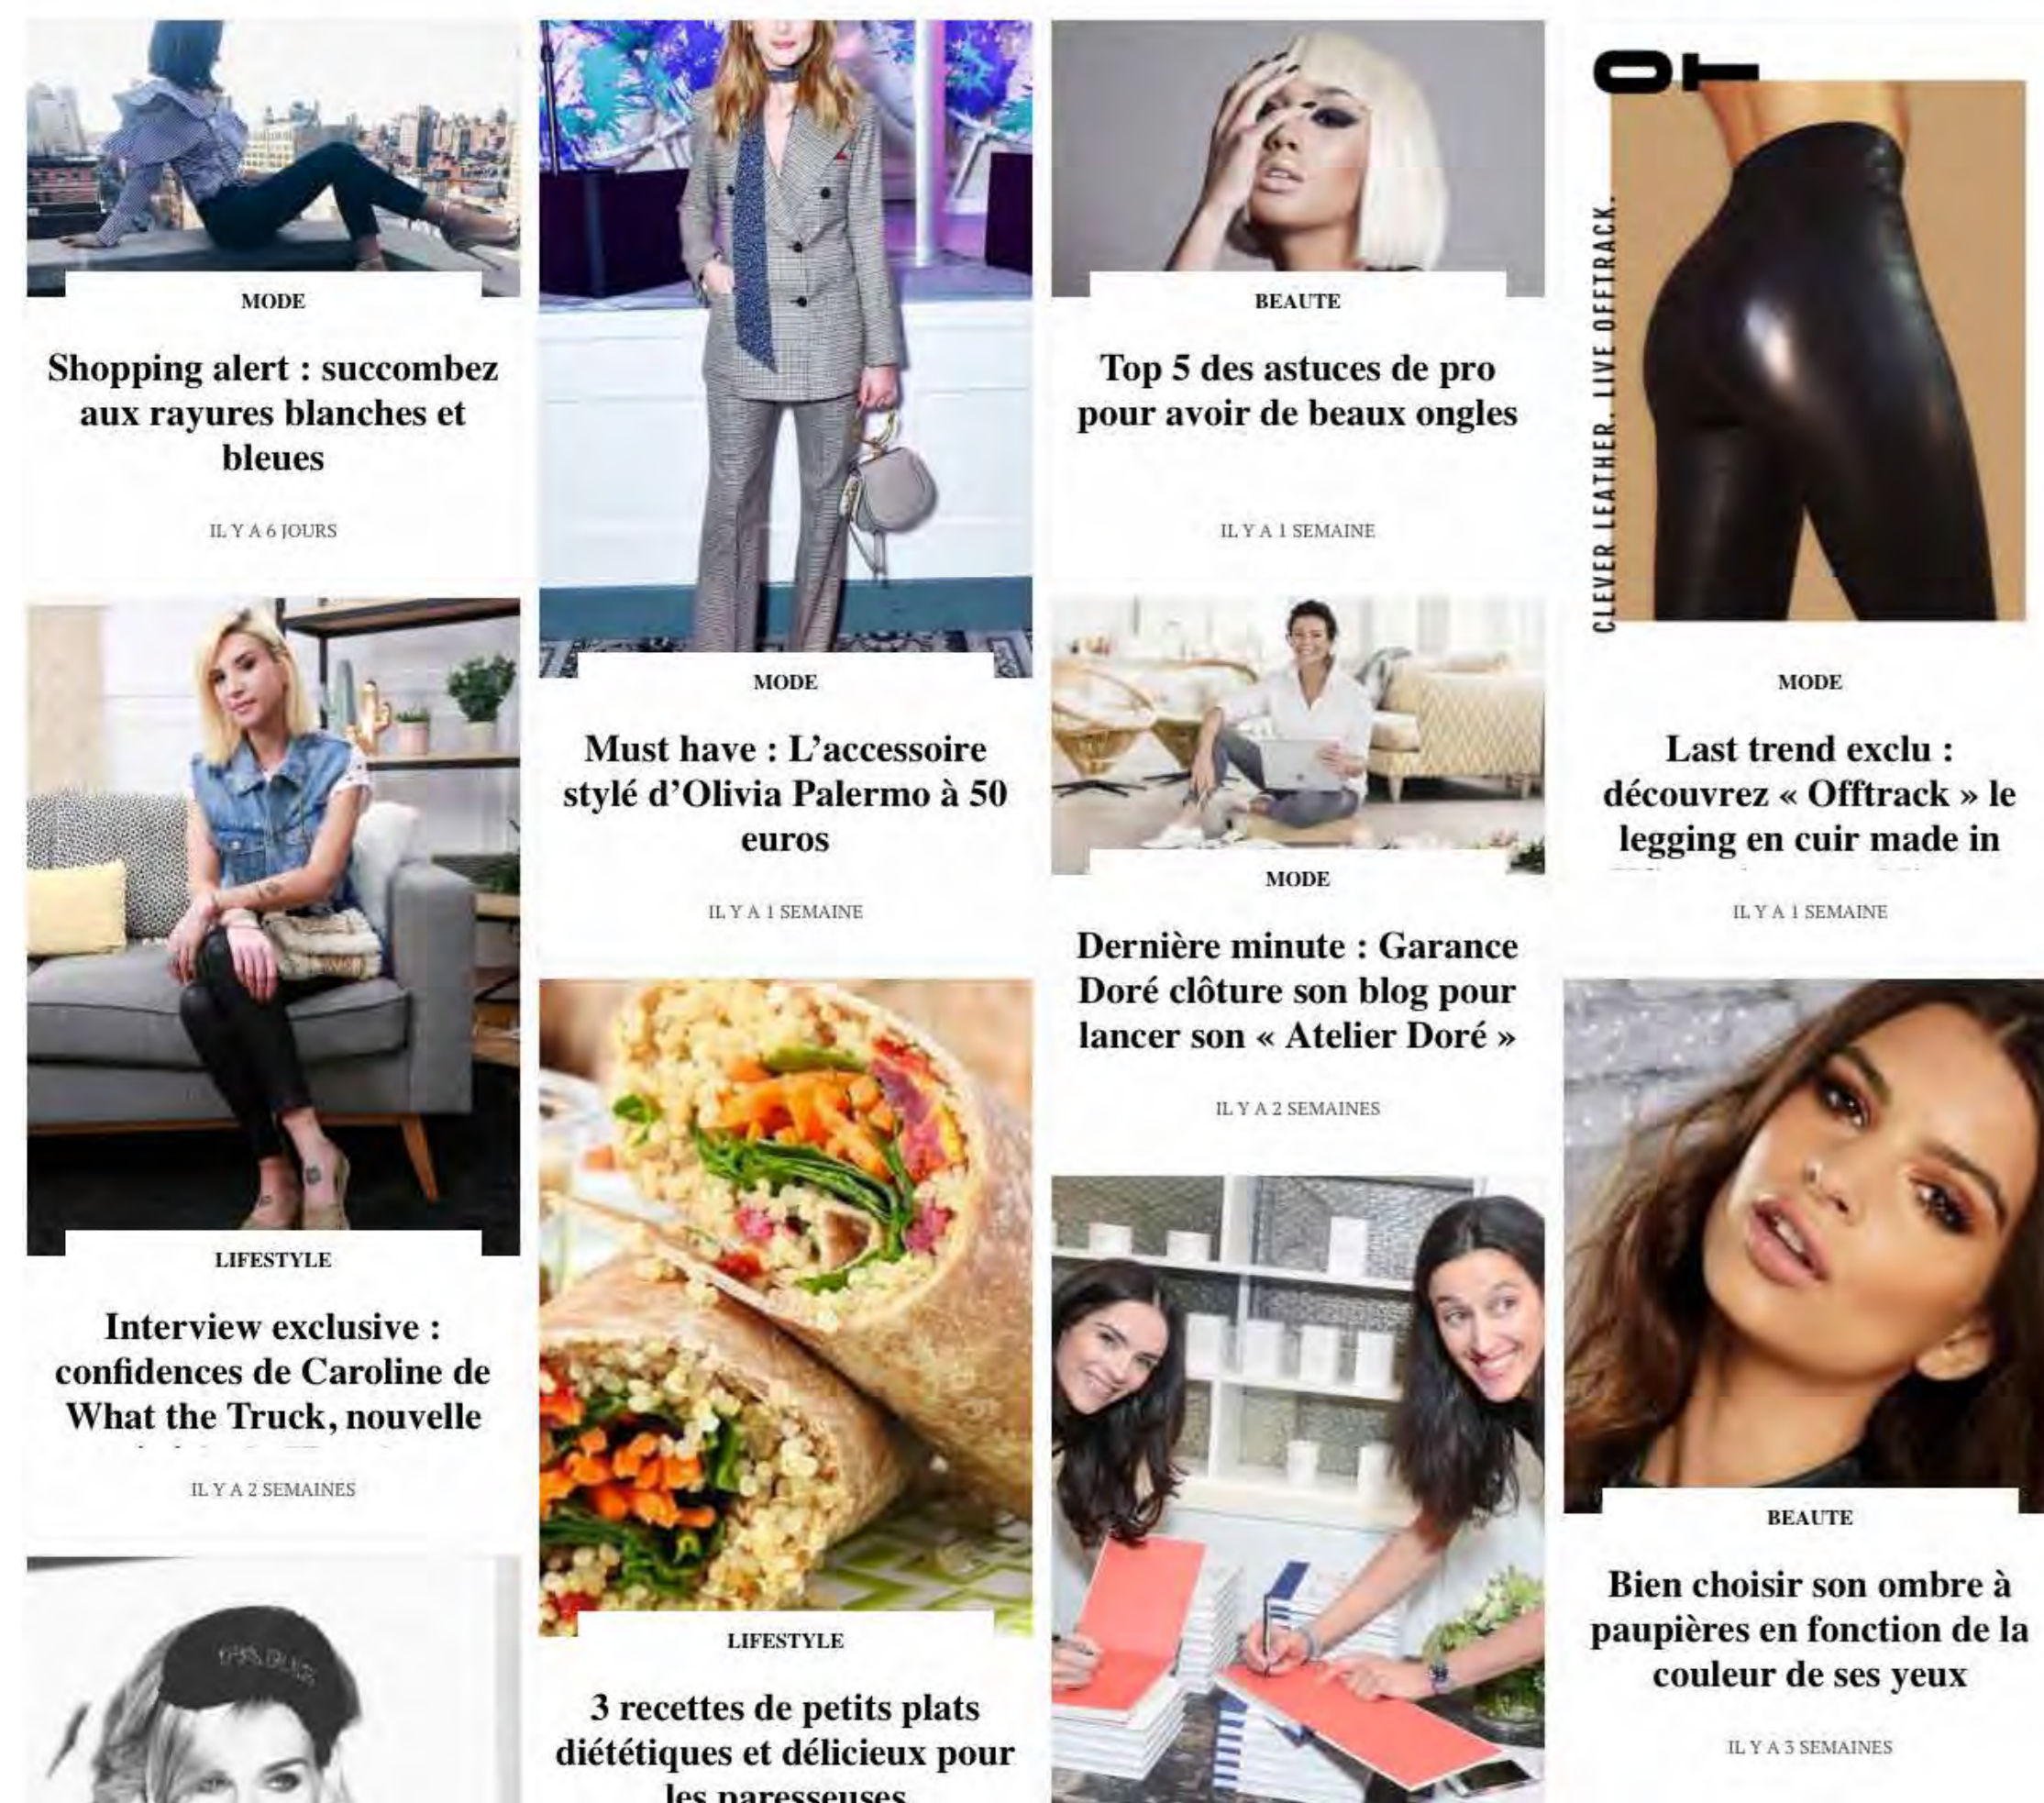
MODE

Shopping alert : succombez aux rayures blanches et bleues

IL Y A 6 JOURS

LIFESTYLE

Interview exclusive : confidences de Caroline de What the Truck, nouvelle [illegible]

IL Y A 2 SEMAINES

MODE

Must have : L'accessoire stylé d'Olivia Palermo à 50 euros

IL Y A 1 SEMAINE

LIFESTYLE

3 recettes de petits plats diététiques et délicieux pour les paresseuses

BEAUTE

Top 5 des astuces de pro pour avoir de beaux ongles

IL Y A 1 SEMAINE

MODE

Dernière minute : Garance Doré clôture son blog pour lancer son « Atelier Doré »

IL Y A 2 SEMAINES

OT

CLEVER LEATHER. LIVE OFFTRACK.

MODE

Last trend exclu : découvrez « Offtrack » le legging en cuir made in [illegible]

IL Y A 1 SEMAINE

BEAUTE

Bien choisir son ombre à paupières en fonction de la couleur de ses yeux

IL Y A 3 SEMAINES